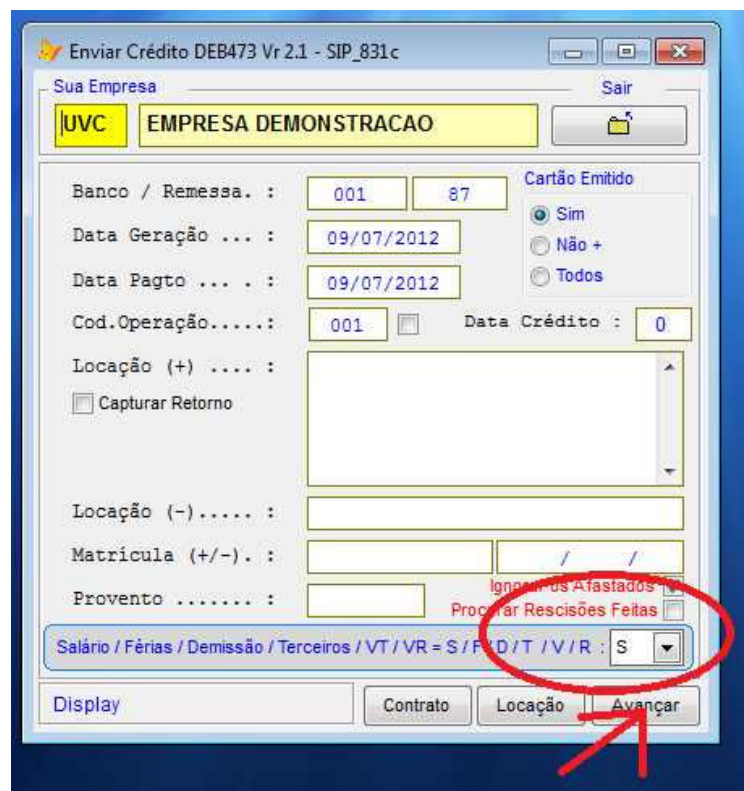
Enviar Crédito DEB473 Vr 2.1 - SIP_831c

Sua Empresa

Sair

UVC

EMPRESA DEMONSTRACAO

Banco / Remessa. : 001 87

Cartão Emitido

Sim

Não +

Todos

Data Geração ... : 09/07/2012

Data Pagto ... . : 09/07/2012

Cod.Operação.....: 001

Data Crédito : 0

Locação (+) .... :

Capturar Retorno

Locação (-)..... :

Matrícula (+/-). : / /

Ignorar os Afastados

Provento ....... :

Procurar Rescisões Feitas

Salário / Férias / Demissão / Terceiros / VT / VR = S / F / D / T / V / R : S

Display

Contrato

Locação

Avançar